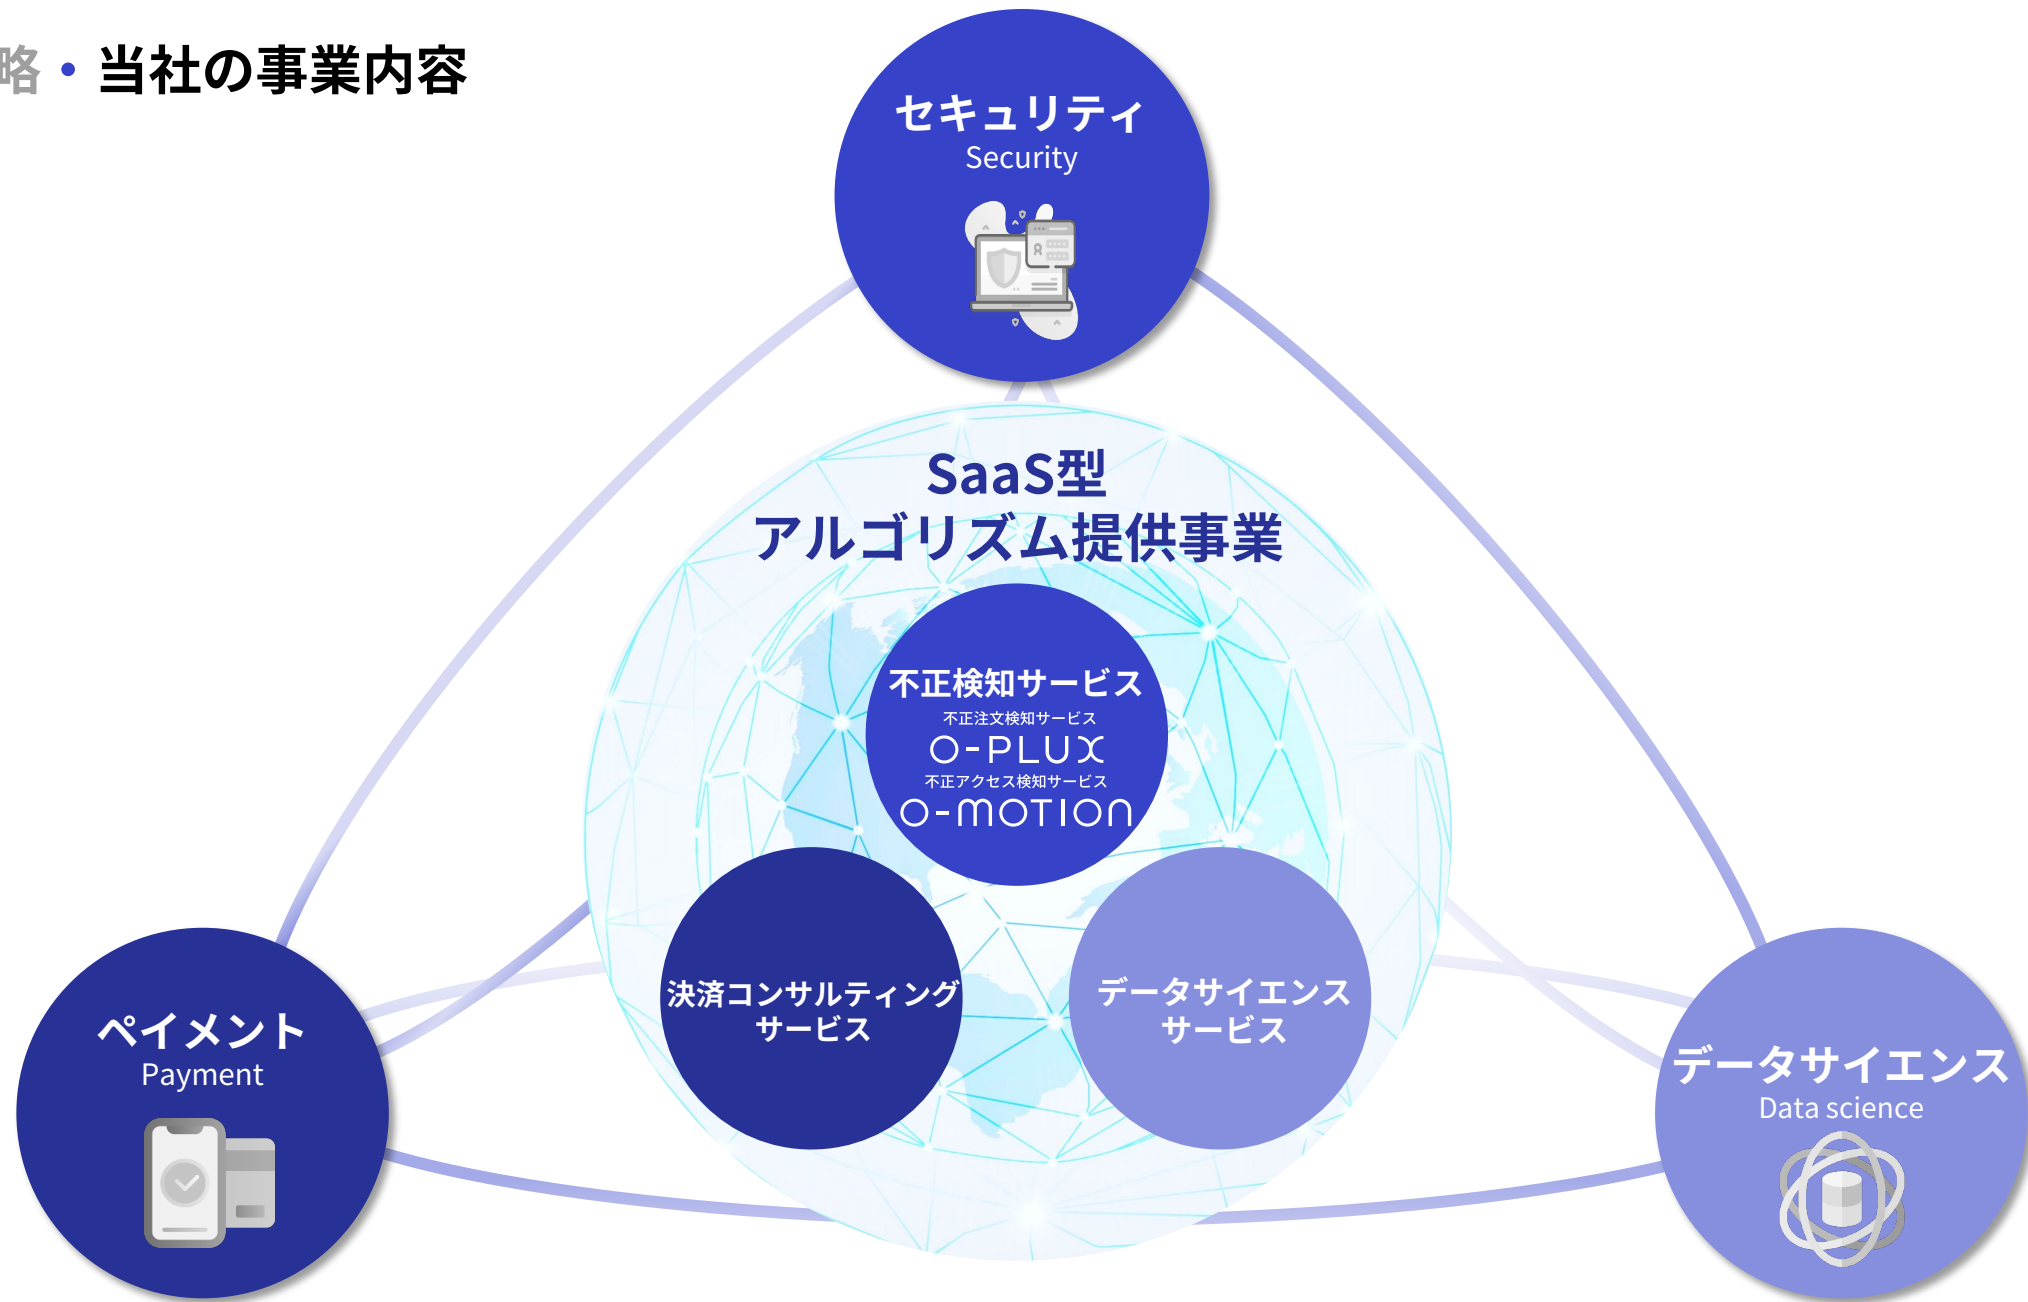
略 • 当社の事業内容

セキュリティ
Security

SaaS型
アルゴリズム提供事業

不正検知サービス
不正注文検知サービス
O-PLUX
不正アクセス検知サービス
O-MOTION

決済コンサルティング
サービス

データサイエンス
サービス

ペイメント
Payment

データサイエンス
Data science